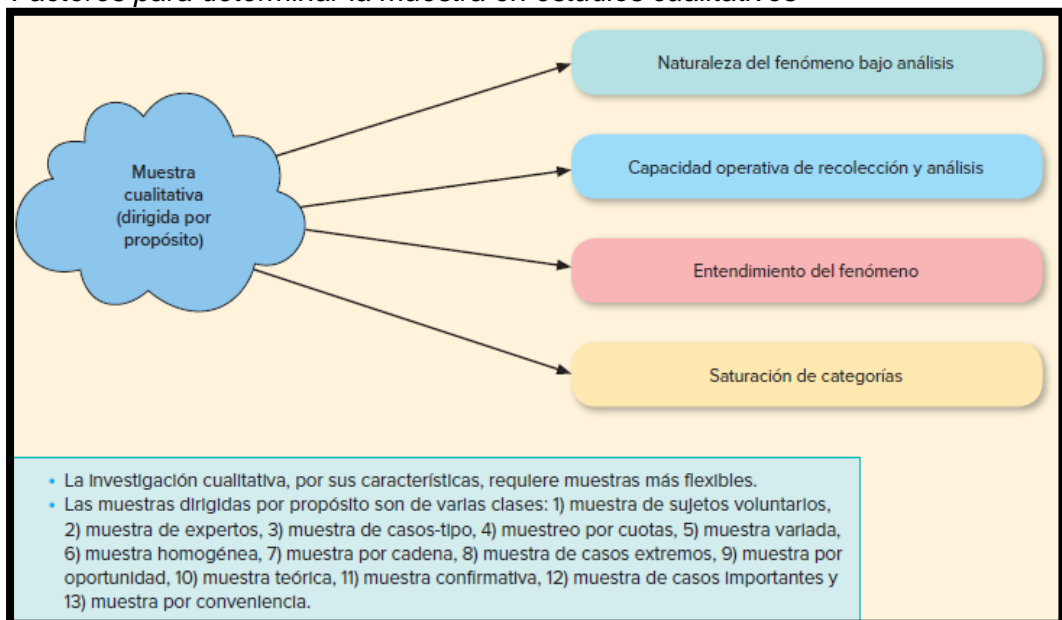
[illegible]

Muestra cualitativa (dirigida por propósito)

Naturaleza del fenómeno bajo análisis

Capacidad operativa de recolección y análisis

Entendimiento del fenómeno

Saturación de categorías

• La investigación cualitativa, por sus características, requiere muestras más flexibles.
• Las muestras dirigidas por propósito son de varias clases: 1) muestra de sujetos voluntarios, 2) muestra de expertos, 3) muestra de casos-tipo, 4) muestreo por cuotas, 5) muestra variada, 6) muestra homogénea, 7) muestra por cadena, 8) muestra de casos extremos, 9) muestra por oportunidad, 10) muestra teórica, 11) muestra confirmativa, 12) muestra de casos importantes y 13) muestra por conveniencia.